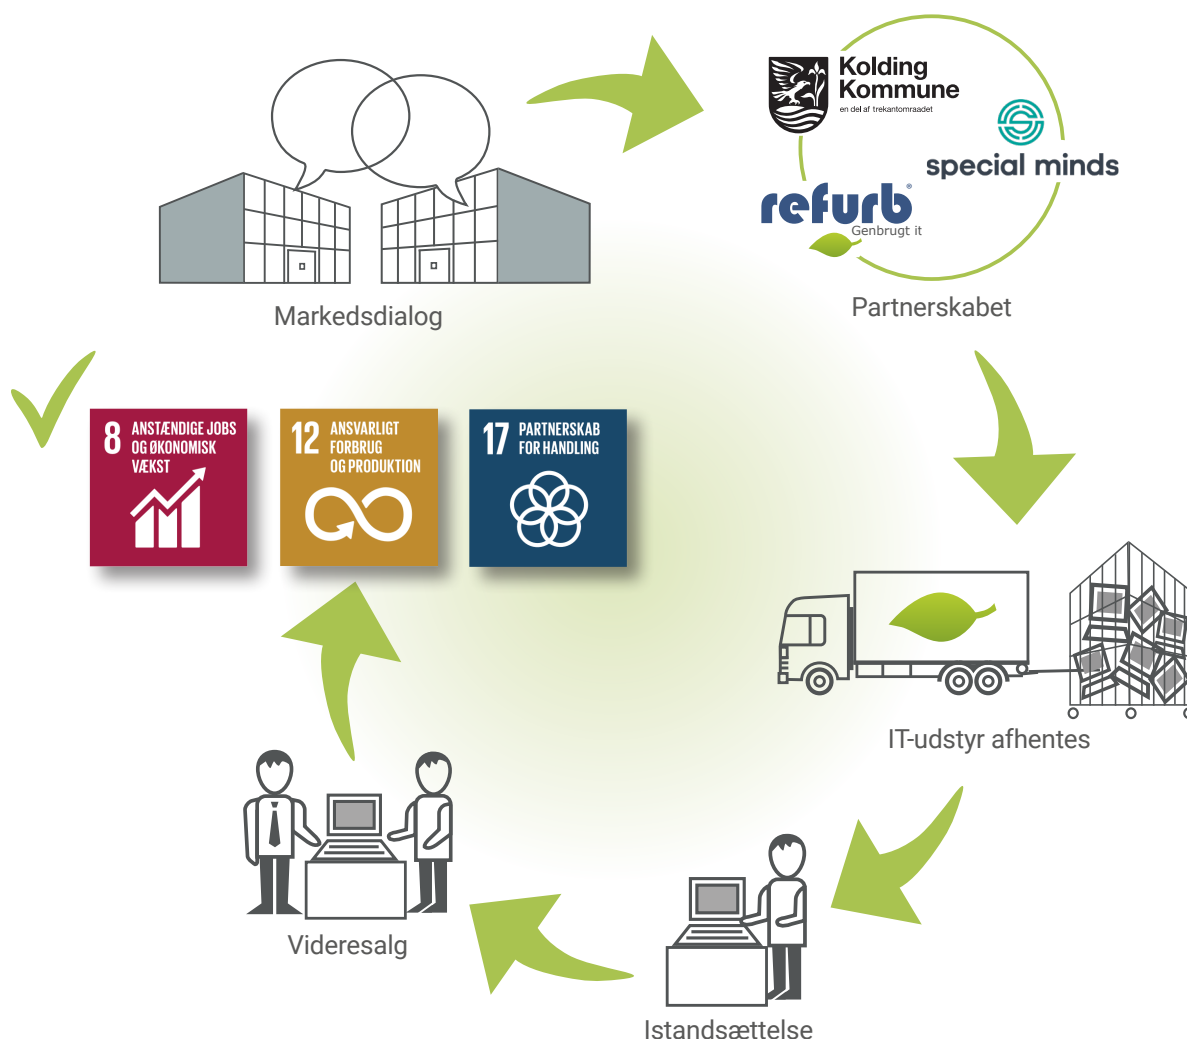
Kolding Kommune
en del af trekantområdet

special minds

refurb®
Genbrugt it

Markedsdialog

Partnerskabet

8 ANSTÆNDIGE JOBS OG ØKONOMISK VÆKST

12 ANSVARLIGT FORBRUG OG PRODUKTION

17 PARTNERSKAB FOR HANDLING

IT-udstyr afhentes

Videresalg

Istandsættelse